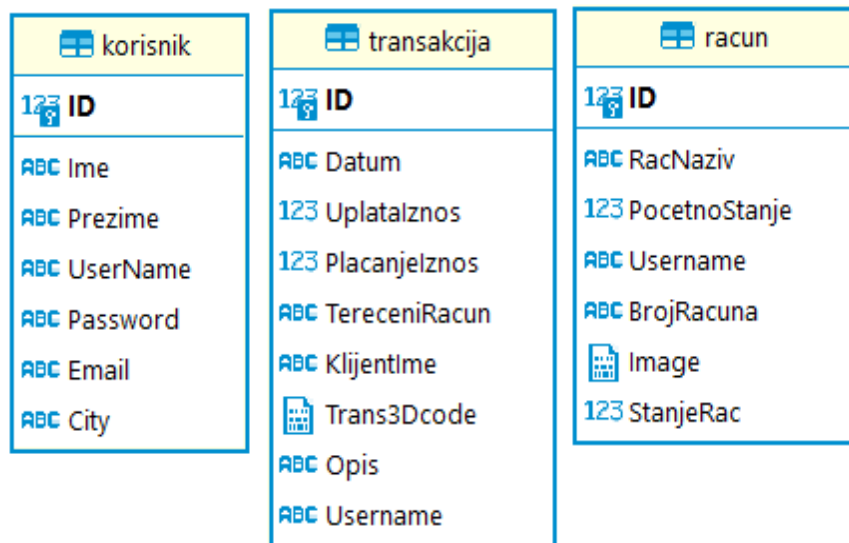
korisnik

123 ID

ABC Ime
ABC Prezime
ABC UserName
ABC Password
ABC Email
ABC City

transakcija

123 ID

ABC Datum
123 UplataIznos
123 PlacanjeIznos
ABC TereceniRacun
ABC KlijentIme
Trans3Dcode
ABC Opis
ABC Username

racun

123 ID

ABC RacNaziv
123 PocetnoStanje
ABC Username
ABC BrojRacuna
Image
123 StanjeRac